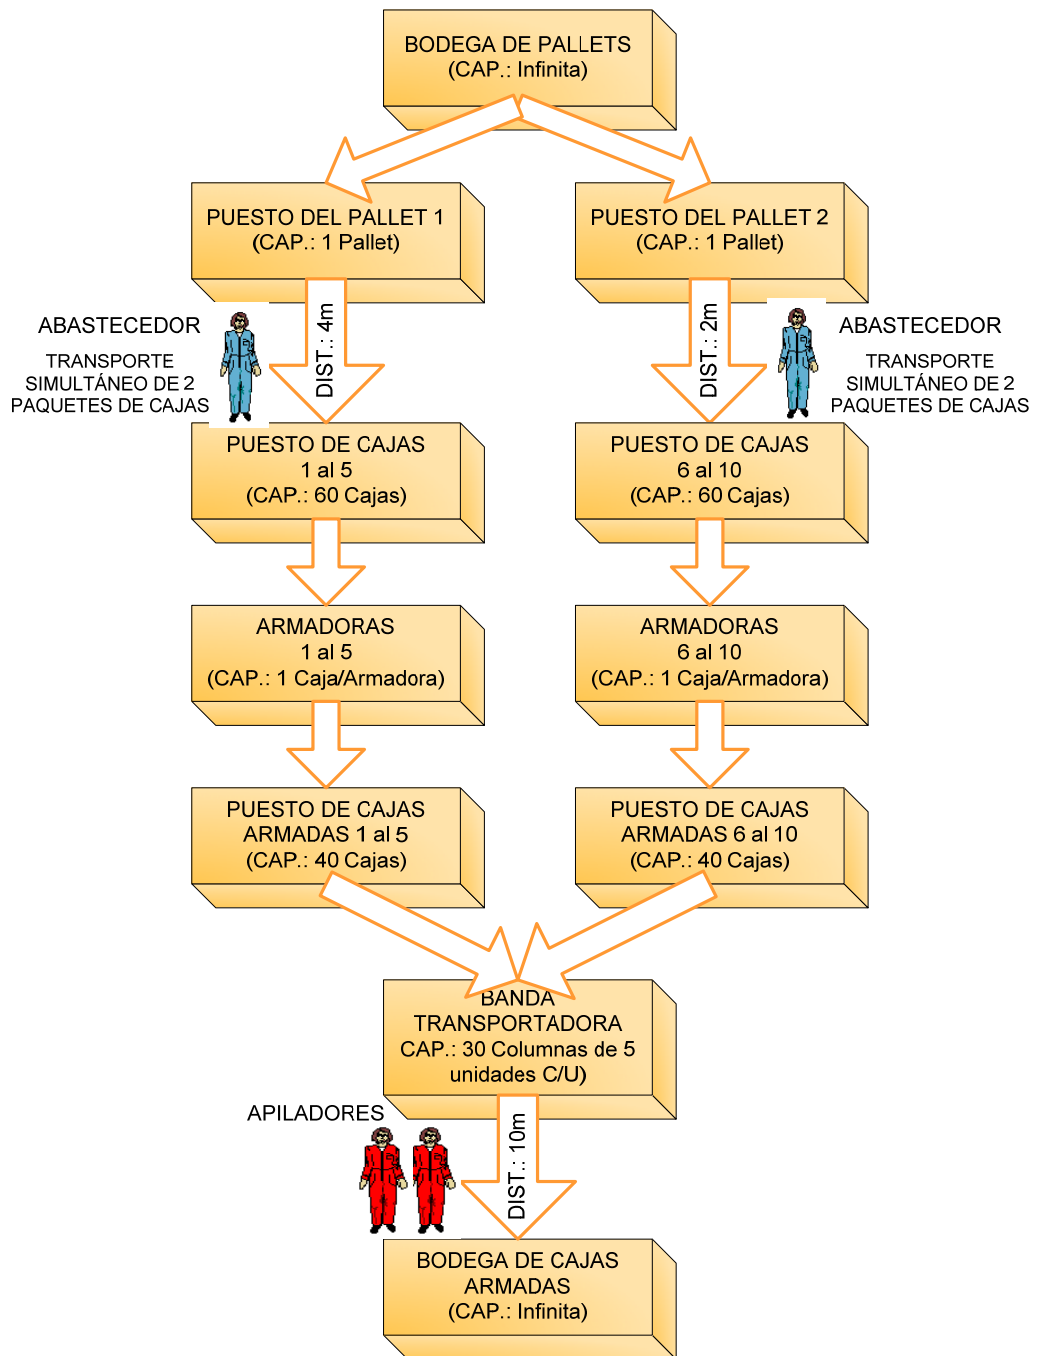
BODEGA DE PALLETS
(CAP.: Infinita)

PUESTO DEL PALLET 1
(CAP.: 1 Pallet)

PUESTO DEL PALLET 2
(CAP.: 1 Pallet)

ABASTECEDOR

TRANSPORTE SIMULTÁNEO DE 2 PAQUETES DE CAJAS

DIST.: 4m

DIST.: 2m

ABASTECEDOR

TRANSPORTE SIMULTÁNEO DE 2 PAQUETES DE CAJAS

PUESTO DE CAJAS
1 al 5
(CAP.: 60 Cajas)

PUESTO DE CAJAS
6 al 10
(CAP.: 60 Cajas)

ARMADORAS
1 al 5
(CAP.: 1 Caja/Armadora)

ARMADORAS
6 al 10
(CAP.: 1 Caja/Armadora)

PUESTO DE CAJAS
ARMADAS 1 al 5
(CAP.: 40 Cajas)

PUESTO DE CAJAS
ARMADAS 6 al 10
(CAP.: 40 Cajas)

BANDA
TRANSPORTADORA
CAP.: 30 Columnas de 5 unidades C/U)

APILADORES

DIST.: 10m

BODEGA DE CAJAS
ARMADAS
(CAP.: Infinita)